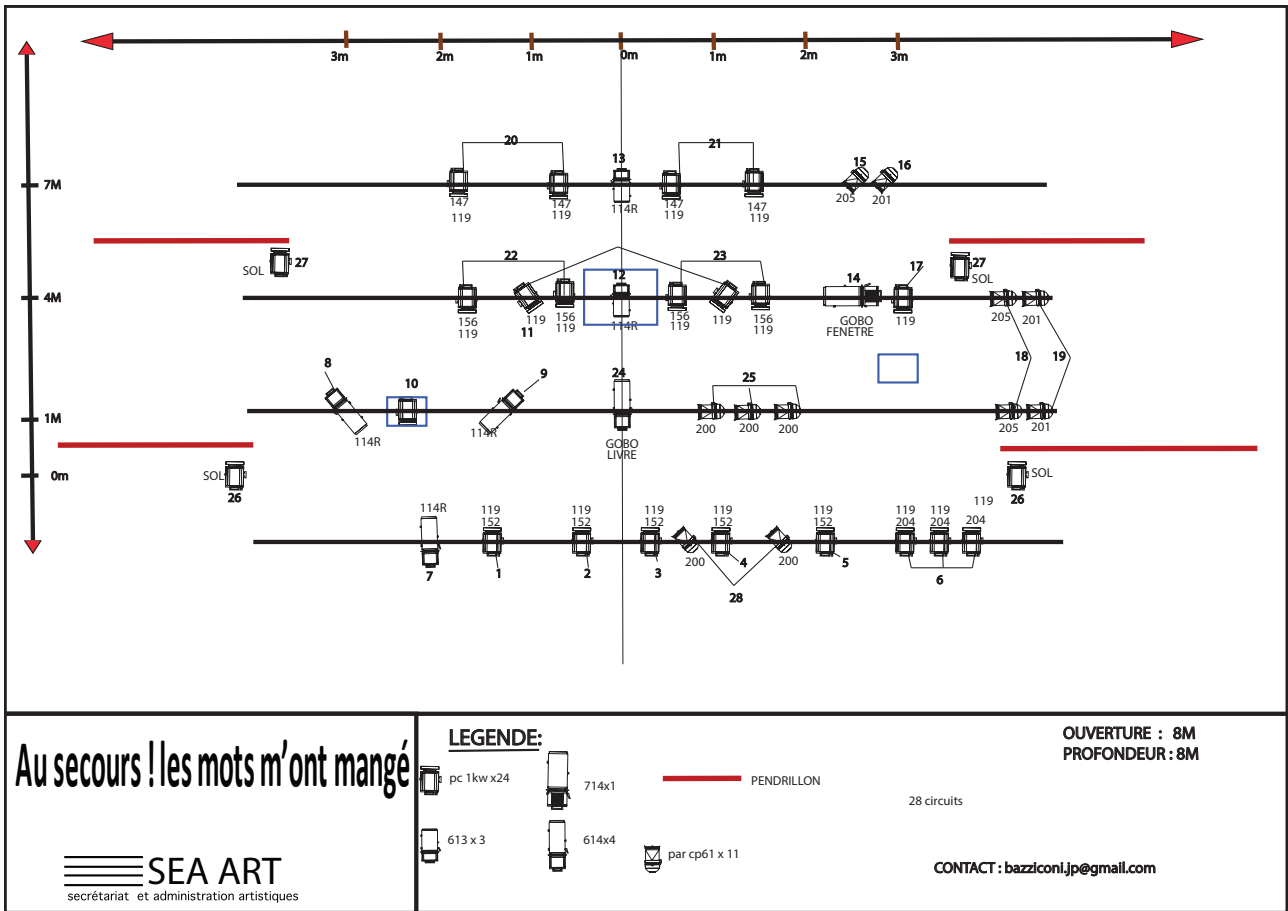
3m 2m 1m 0m 1m 2m 3m

7M
4M
1M
0m

20
21
13
15 16
147 119
147 119
114R
147 119
147 119
205 201

22
23
12
14
17
SOL 27
27 SOL
156 119
119 11
156 119
114R
156 119
119
156 119
GOBO FENETRE
119
205 201
18 19

8
10
9
24
25
114R
114R
GOBO LIVRE
200 200 200
205 201

SOL 26
26 SOL
119

114R
119 152
119 152
119 152
119 152
119 152
119 204
119 204
204
7 1 2 3 200 4 200 5 6
28

Au secours ! les mots m'ont mangé

SEA ART
secrétariat et administration artistiques

LEGENDE:
pc 1kw x24
714x1
PENDRILLON
613 x 3
614x4
par cp61 x 11

OUVERTURE : 8M
PROFONDEUR : 8M
28 circuits
CONTACT : bazziconi.jp@gmail.com